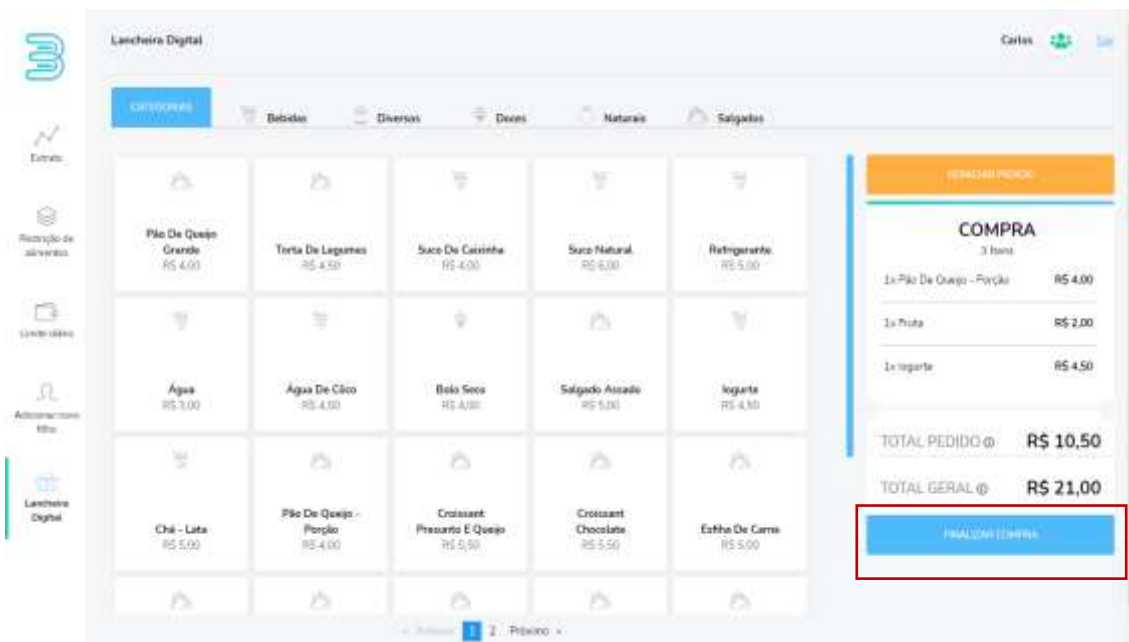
Lancheira Digital

Carlos

Sair

Extrato

Restrição de alimentos

Limite diário

Adicionar novo filho

Lancheira Digital

CATEGORIAS

Bebidas

Diversos

Doces

Naturais

Salgados

Pão De Queijo Grande
R$ 4,00

Torta De Legumes
R$ 4,50

Suco De Caixinha
R$ 4,00

Suco Natural
R$ 6,00

Refrigerante
R$ 5,00

Água
R$ 3,00

Água De Côco
R$ 4,50

Bolo Seco
R$ 4,00

Salgado Assado
R$ 5,00

Iogurte
R$ 4,50

Chá - Lata
R$ 5,00

Pão De Queijo - Porção
R$ 4,00

Croissant Presunto E Queijo
R$ 5,50

Croissant Chocolate
R$ 5,50

Esfiha De Carne
R$ 5,00

« Anterior 1 2 Próximo »

REPASSAR PEDIDO

COMPRA
3 itens

1x Pão De Queijo - Porção R$ 4,00

1x Fruta R$ 2,00

1x Iogurte R$ 4,50

TOTAL PEDIDO R$ 10,50

TOTAL GERAL R$ 21,00

FINALIZAR COMPRA